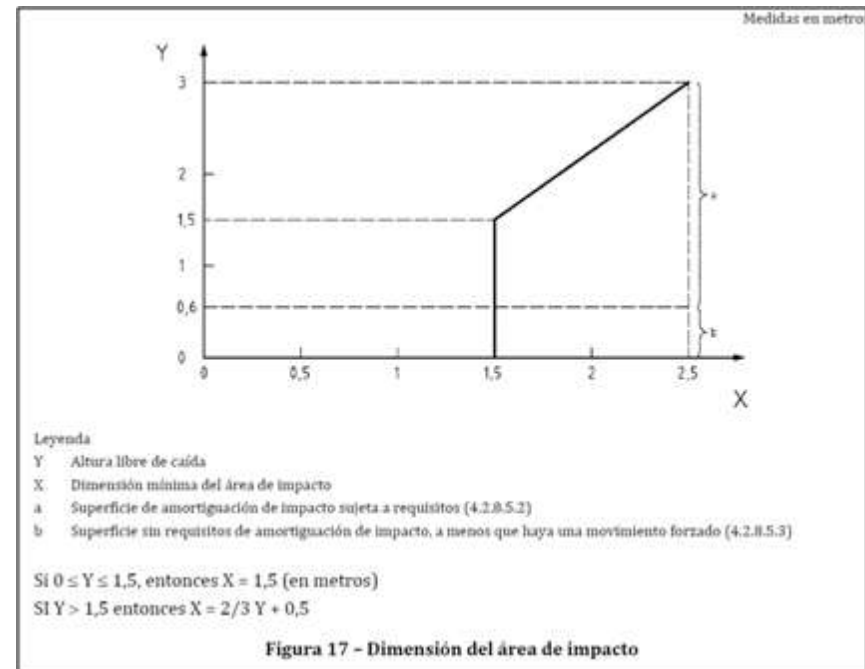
Medidas en metro

Y

3

2

1,5

1

0,6

0

0

0,5

1

1,5

2

2,5

X

a

b

Leyenda

Y Altura libre de caída

X Dimensión mínima del área de impacto

a Superficie de amortiguación de impacto sujeta a requisitos (4.2.8.5.2)

b Superficie sin requisitos de amortiguación de impacto, a menos que haya una movimiento forzado (4.2.8.5.3)

Si $0 \leq Y \leq 1,5$, entonces $X = 1,5$ (en metros)

SI $Y > 1,5$ entonces $X = 2/3\ Y + 0,5$

Figura 17 – Dimensión del área de impacto